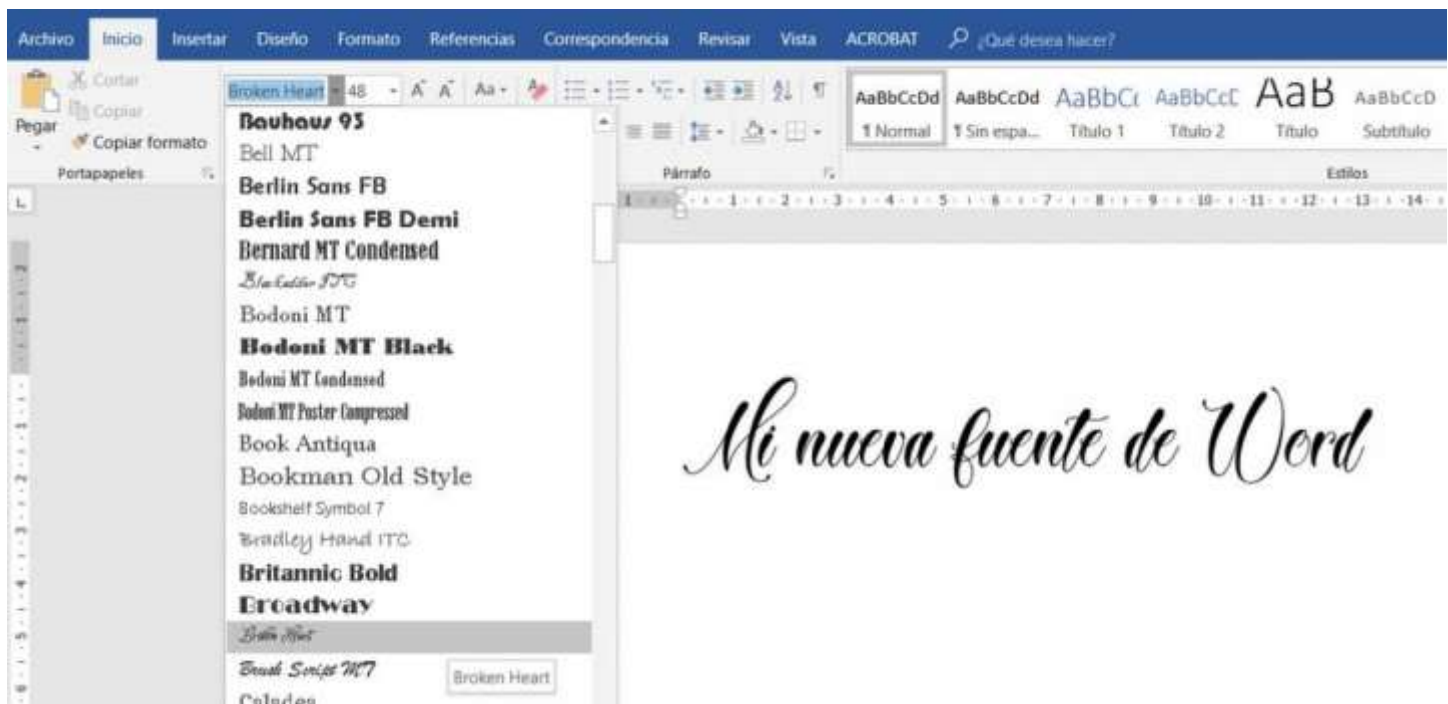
Archivo Inicio Insertar Diseño Formato Referencias Correspondencia Revisar Vista ACROBAT ¿Qué desea hacer?

Cortar
Copiar
Pegar
Copiar formato
Portapapeles

Broken Heart 48

Bauhaus 93
Bell MT
Berlin Sans FB
Berlin Sans FB Demi
Bernard MT Condensed
Blackadder ITC
Bodoni MT
Bodoni MT Black
Bodoni MT Condensed
Bodoni MT Poster Compressed
Book Antiqua
Bookman Old Style
Bookshelf Symbol 7
Bradley Hand ITC
Britannic Bold
Broadway
Broken Heart
Brush Script MT
Broken Heart
Calisto

Párrafo

AaBbCcDd AaBbCcDd AaBbCc AaBbCcC AaB AaBbCcD
1 Normal 1 Sin espa... Título 1 Título 2 Título Subtítulo
Estilos

Mi nueva fuente de Word